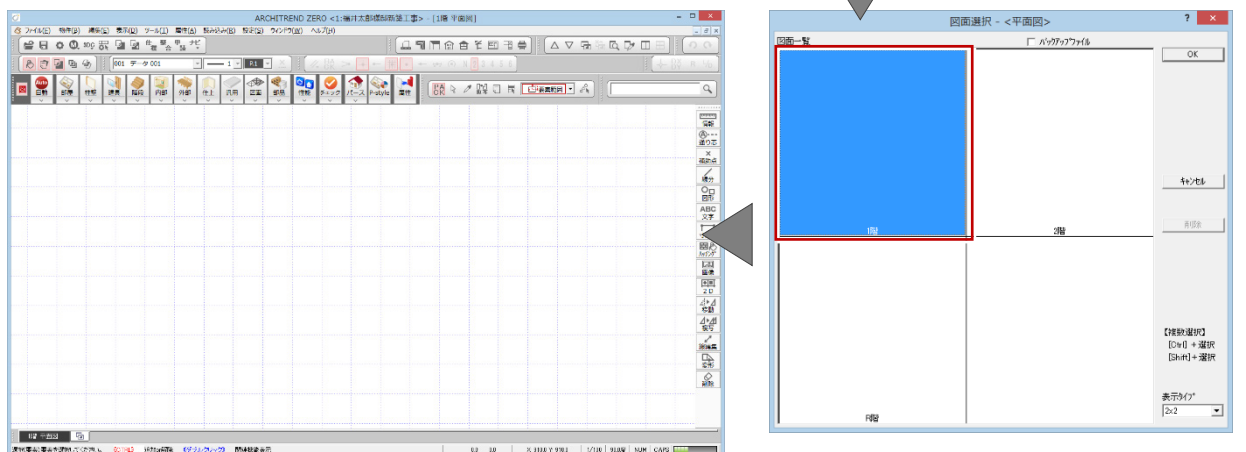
ARCHITREND ZERO <1:福井太郎様邸新築工事> - [1階 平面図]

ファイル(F) 物件(P) 編集(E) 表示(V) ツール(T) 専用(A) 拾い出し(B) 設定(S) ウィンドウ(W) ヘルプ(H)

001 データ 001

Auto 自動 部屋 建具 階段 内部 外部 仕上 汎用 屋根 部品 情報 クイック パース F-style 属性

建具配置

線分 円弧 ABC 文字 寸法 図面 拡大 縮小 移動 複写 削除

1階 平面図

図面選択 - <平面図>

図面一覧

バックアップファイル

OK

キャンセル

削除

1階

2階

R階

【複数選択】
[Ctrl] + 選択
[Shift] + 選択

表示タイプ

2x2